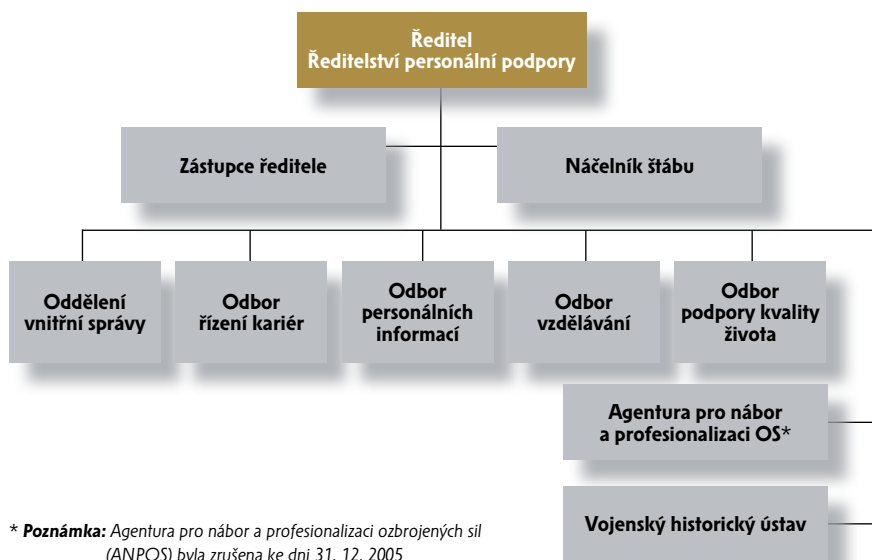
Ředitel
Ředitelství personální podpory

Zástupce ředitele

Náčelník štábu

Oddělení vnitřní správy

Odbor řízení kariér

Odbor personálních informací

Odbor vzdělávání

Odbor podpory kvality života

Agentura pro nábor a profesionalizaci OS*

Vojenský historický ústav

* Poznámka: Agentura pro nábor a profesionalizaci ozbrojených sil (ANPOS) byla zrušena ke dni 31. 12. 2005